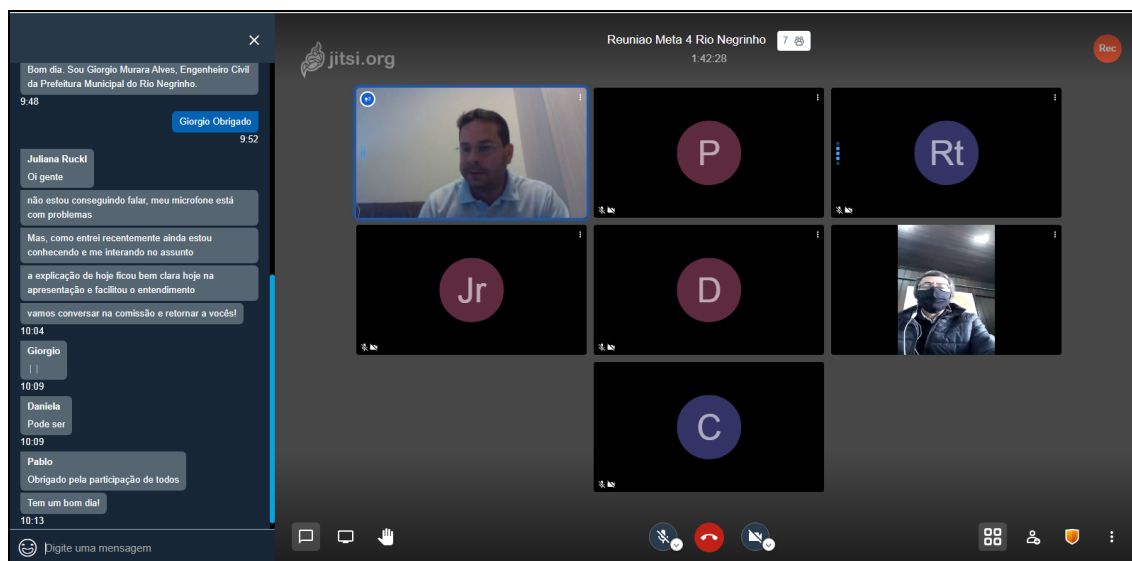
×

Bom dia. Sou Giorgio Murara Alves, Engenheiro Civil da Prefeitura Municipal do Rio Negrinho.
9:48

Giorgio Obrigado
9:52

Juliana Ruckl
Oi gente

não estou conseguindo falar, meu microfone está com problemas

Mas, como entrei recentemente ainda estou conhecendo e me interando no assunto

a explicação de hoje ficou bem clara hoje na apresentação e facilitou o entendimento

vamos conversar na comissão e retornar a vocês!
10:04

Giorgio
| |
10:09

Daniela
Pode ser
10:09

Pablo
Obrigado pela participação de todos

Tem um bom dia!
10:13

Digite uma mensagem

jitsi.org

Reuniao Meta 4 Rio Negrinho 7
1:42:28

Rec

P

Rt

Jr

D

C